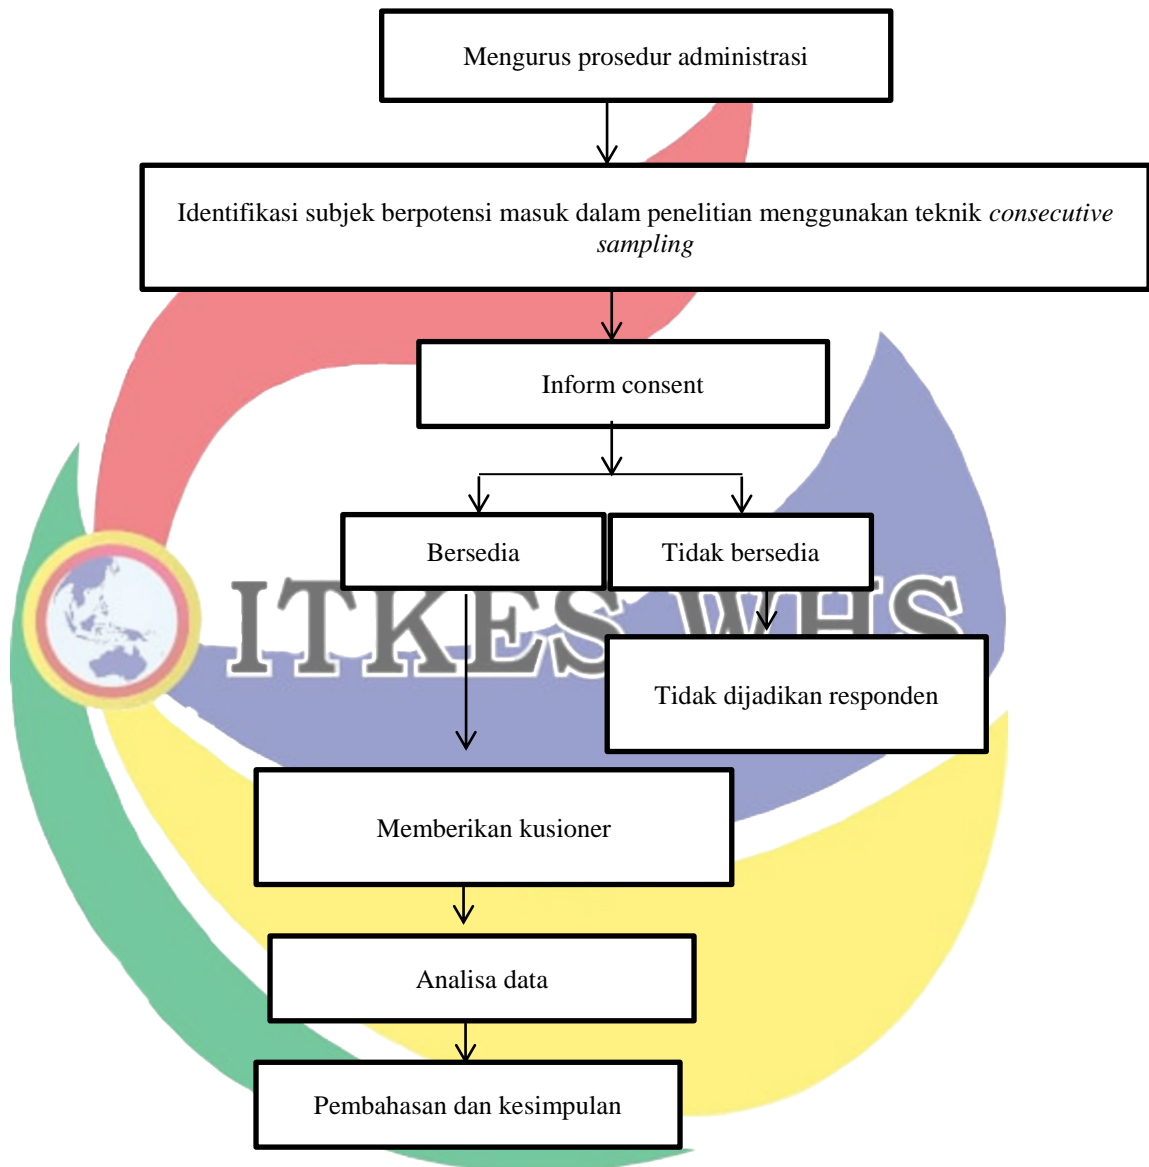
Mengurus prosedur administrasi

Identifikasi subjek berpotensi masuk dalam penelitian menggunakan teknik *consecutive sampling*

Inform consent

Bersedia

Tidak bersedia

ITKES WHS

Tidak dijadikan responden

Memberikan kusioner

Analisa data

Pembahasan dan kesimpulan